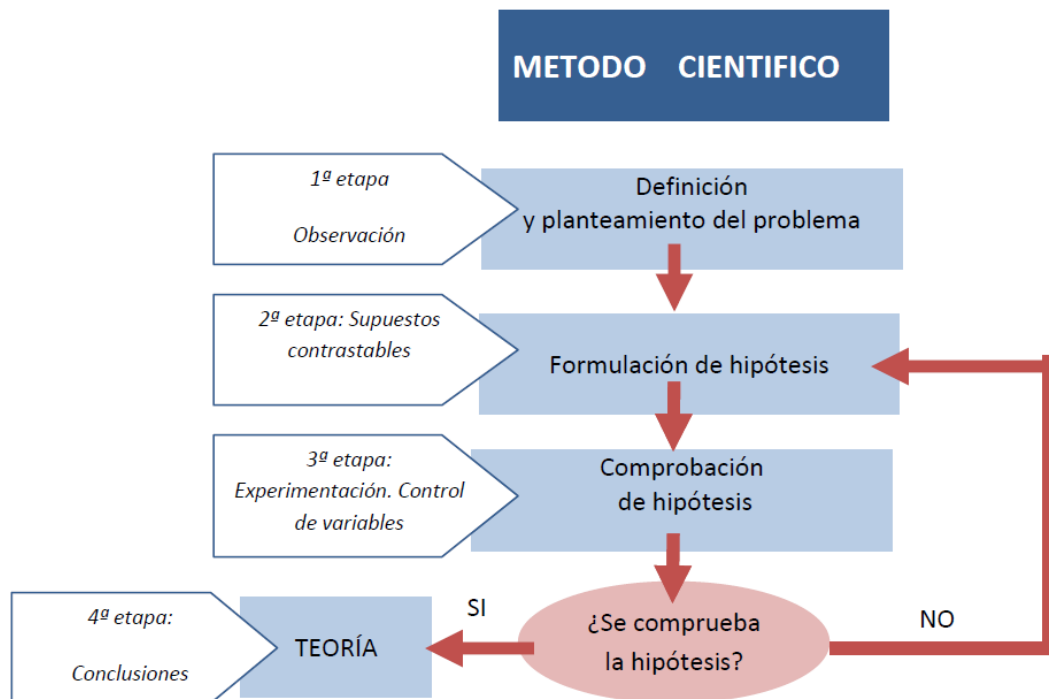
METODO CIENTIFICO

1ª etapa

Observación

Definición y planteamiento del problema

2ª etapa: Supuestos contrastables

Formulación de hipótesis

3ª etapa: Experimentación. Control de variables

Comprobación de hipótesis

4ª etapa:

Conclusiones

TEORÍA

SI

¿Se comprueba la hipótesis?

NO